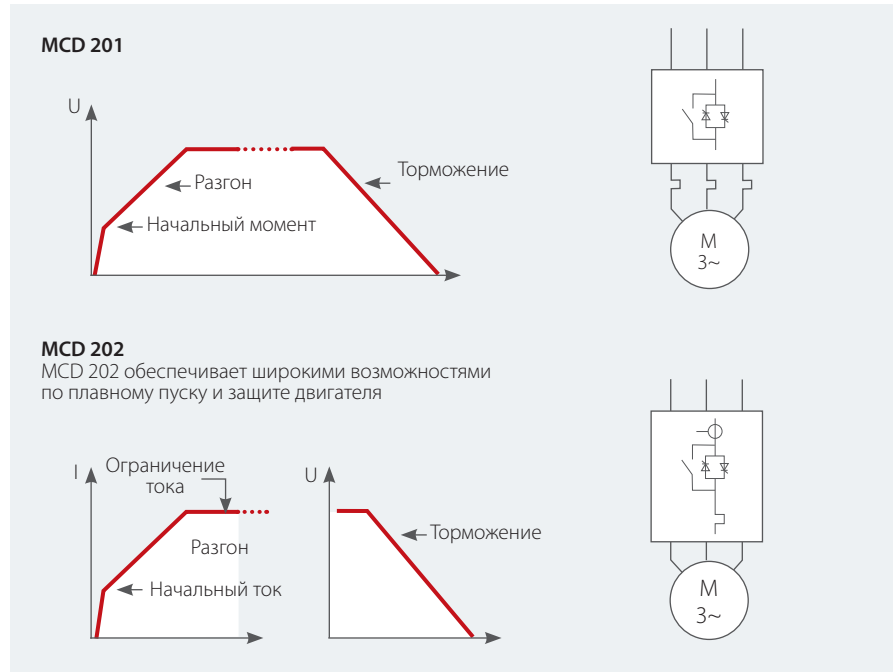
MCD 201

U

Разгон

Начальный момент

Торможение

M
3~

MCD 202
MCD 202 обеспечивает широкими возможностями по плавному пуску и защите двигателя

I

Ограничение тока

Разгон

Начальный ток

U

Торможение

M
3~